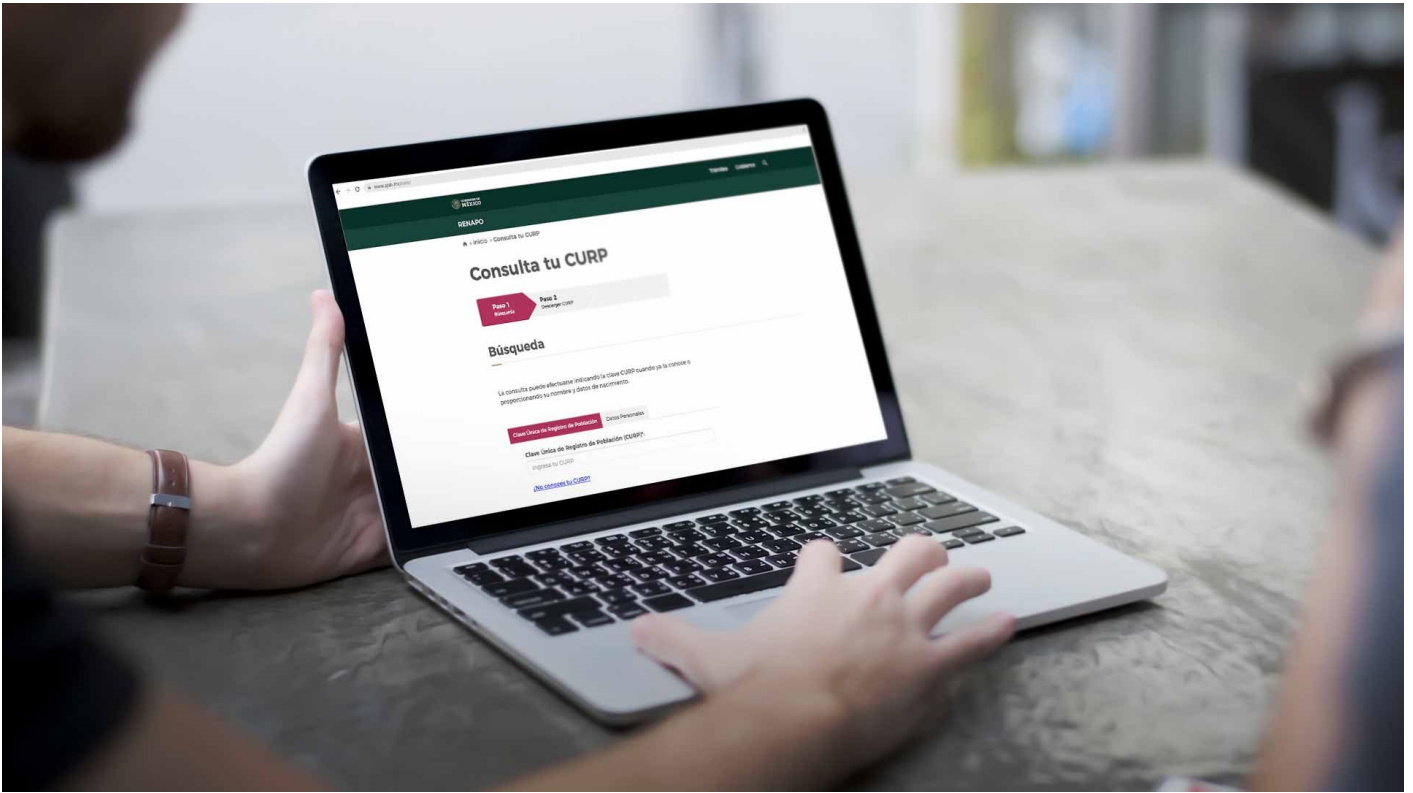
www.gob.mx/curp

GOBIERNO DE MÉXICO

Trámites Gobierno

RENAPO

Inicio > Consulta tu CURP

Consulta tu CURP

Paso 1
Búsqueda

Paso 2
Descargar CURP

Búsqueda

La consulta puede efectuarse indicando la clave CURP cuando ya la conoce o proporcionando su nombre y datos de nacimiento.

Clave Única de Registro de Población

Datos Personales

Clave Única de Registro de Población (CURP)*:

Ingresa tu CURP

¿No conoces tu CURP?